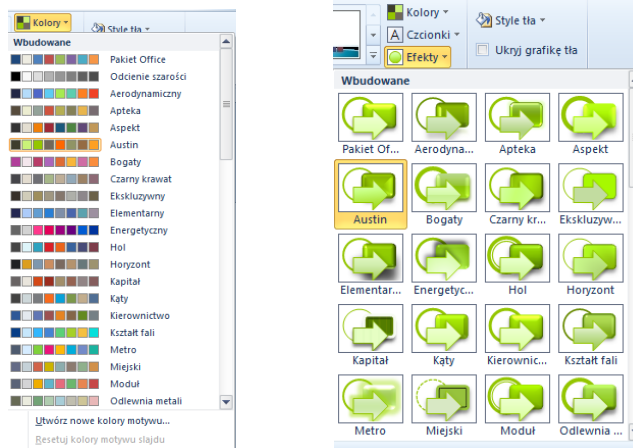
Kolory ▾
Style tła ▾

Wbudowane
Pakiet Office
Odcienie szarości
Aerodynamiczny
Apteka
Aspekt
Austin
Bogaty
Czarny krawat
Ekskluzywny
Elementarny
Energetyczny
Hol
Horyzont
Kapitał
Kąty
Kierownictwo
Kształt fali
Metro
Miejski
Moduł
Odlewnia metali

Utwórz nowe kolory motywu...
Resetuj kolory motywu slajdu

Kolory ▾
Czcionki ▾
Efekty ▾
Style tła ▾
Ukryj grafikę tła

Wbudowane
Pakiet Of...
Aerodyna...
Apteka
Aspekt
Austin
Bogaty
Czarny kr...
Ekskluzyw...
Elementar...
Energetyc...
Hol
Horyzont
Kapitał
Kąty
Kierownic...
Kształt fali
Metro
Miejski
Moduł
Odlewnia ...